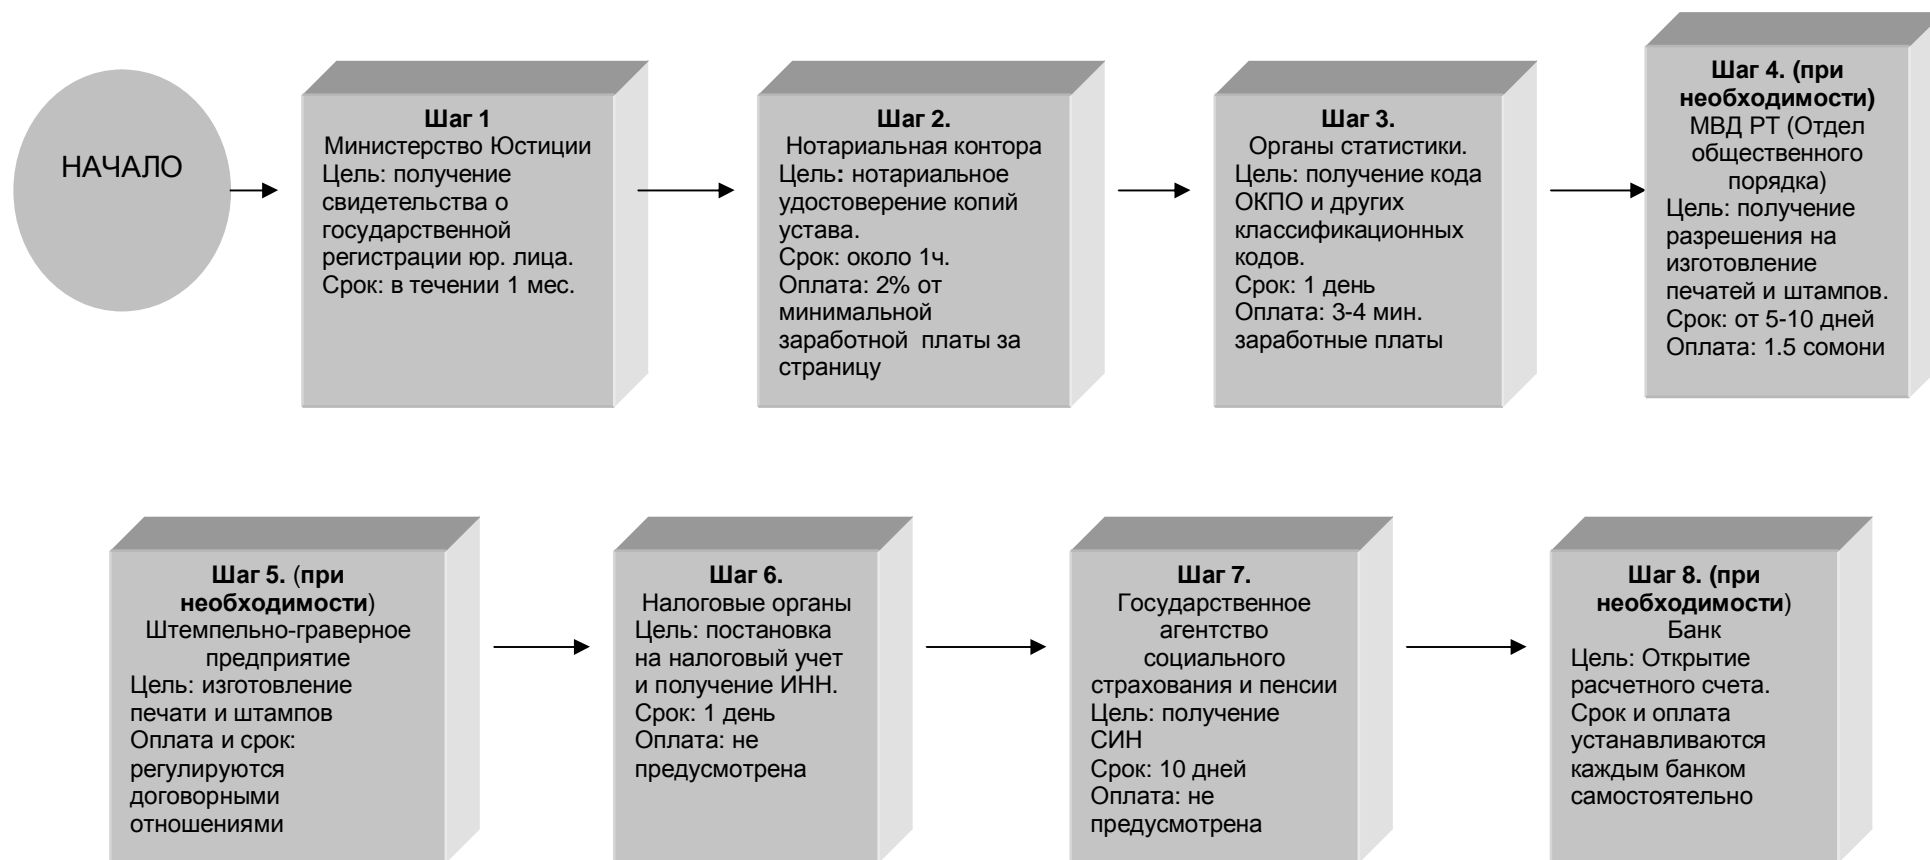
НАЧАЛО

Шаг 1
Министерство Юстиции
Цель: получение свидетельства о государственной регистрации юр. лица.
Срок: в течении 1 мес.

Шаг 2.
Нотариальная контора
Цель: нотариальное удостоверение копий устава.
Срок: около 1ч.
Оплата: 2% от минимальной заработной платы за страницу

Шаг 3.
Органы статистики.
Цель: получение кода ОКПО и других классификационных кодов.
Срок: 1 день
Оплата: 3-4 мин. заработные платы

Шаг 4. (при необходимости)
МВД РТ (Отдел общественного порядка)
Цель: получение разрешения на изготовление печатей и штампов.
Срок: от 5-10 дней
Оплата: 1.5 сомони

Шаг 5. (при необходимости)
Штемпельно-граверное предприятие
Цель: изготовление печати и штампов
Оплата и срок: регулируются договорными отношениями

Шаг 6.
Налоговые органы
Цель: постановка на налоговый учет и получение ИНН.
Срок: 1 день
Оплата: не предусмотрена

Шаг 7.
Государственное агентство социального страхования и пенсии
Цель: получение СИН
Срок: 10 дней
Оплата: не предусмотрена

Шаг 8. (при необходимости)
Банк
Цель: Открытие расчетного счета.
Срок и оплата устанавливаются каждым банком самостоятельно